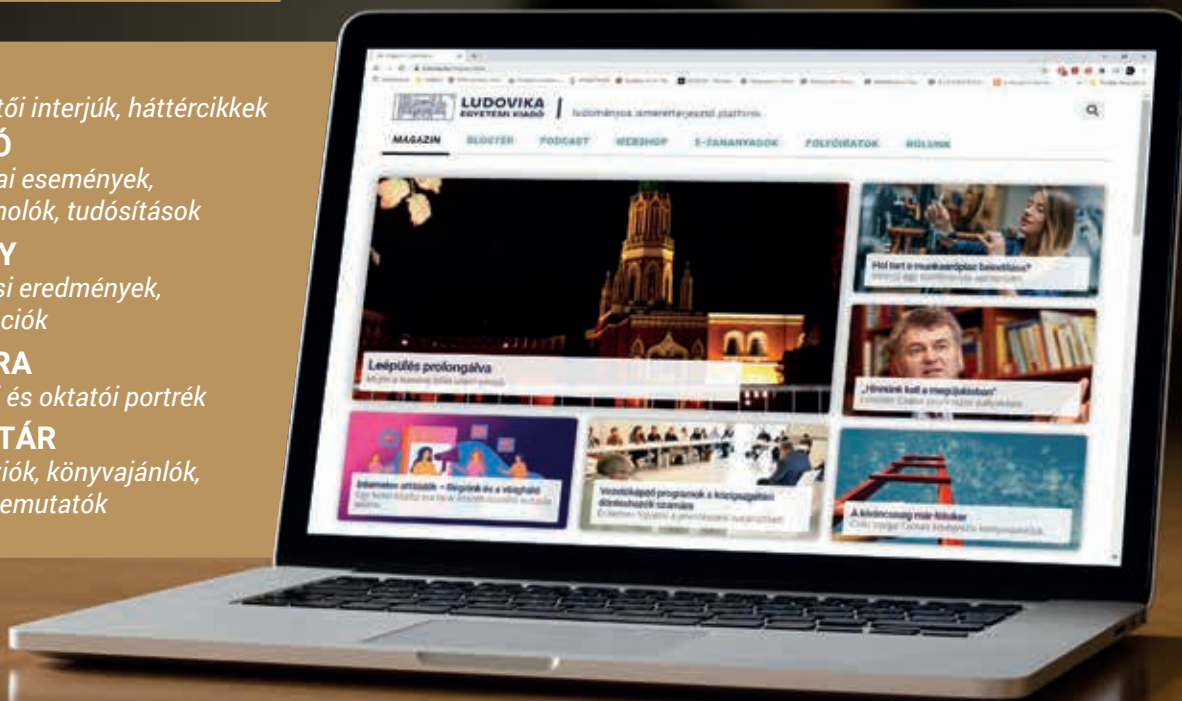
tói interjúk, háttércikkek
Ó
ai események, nolók, tudósítások
Y
si eredmények, ciók
RA
és oktatói portrék
TÁR
iók, könyvajánlók, emutatók

LUDOVIKA EGYETEMI KIADÓ | tudományos ismeretterjesztő platform

MAGAZIN BLOGTÉR PODCAST WEBSHOP E-TANANYAGOK FOLYÓIRATOK RÓLUNK

Leépülés prolongálva

Hol tart a munkaerőpiac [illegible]

„Hinnünk kell a megújulásban"

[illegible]

Vezetőképző programok a közigazgatási döntéshozók számára

A kíméncsaság már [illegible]